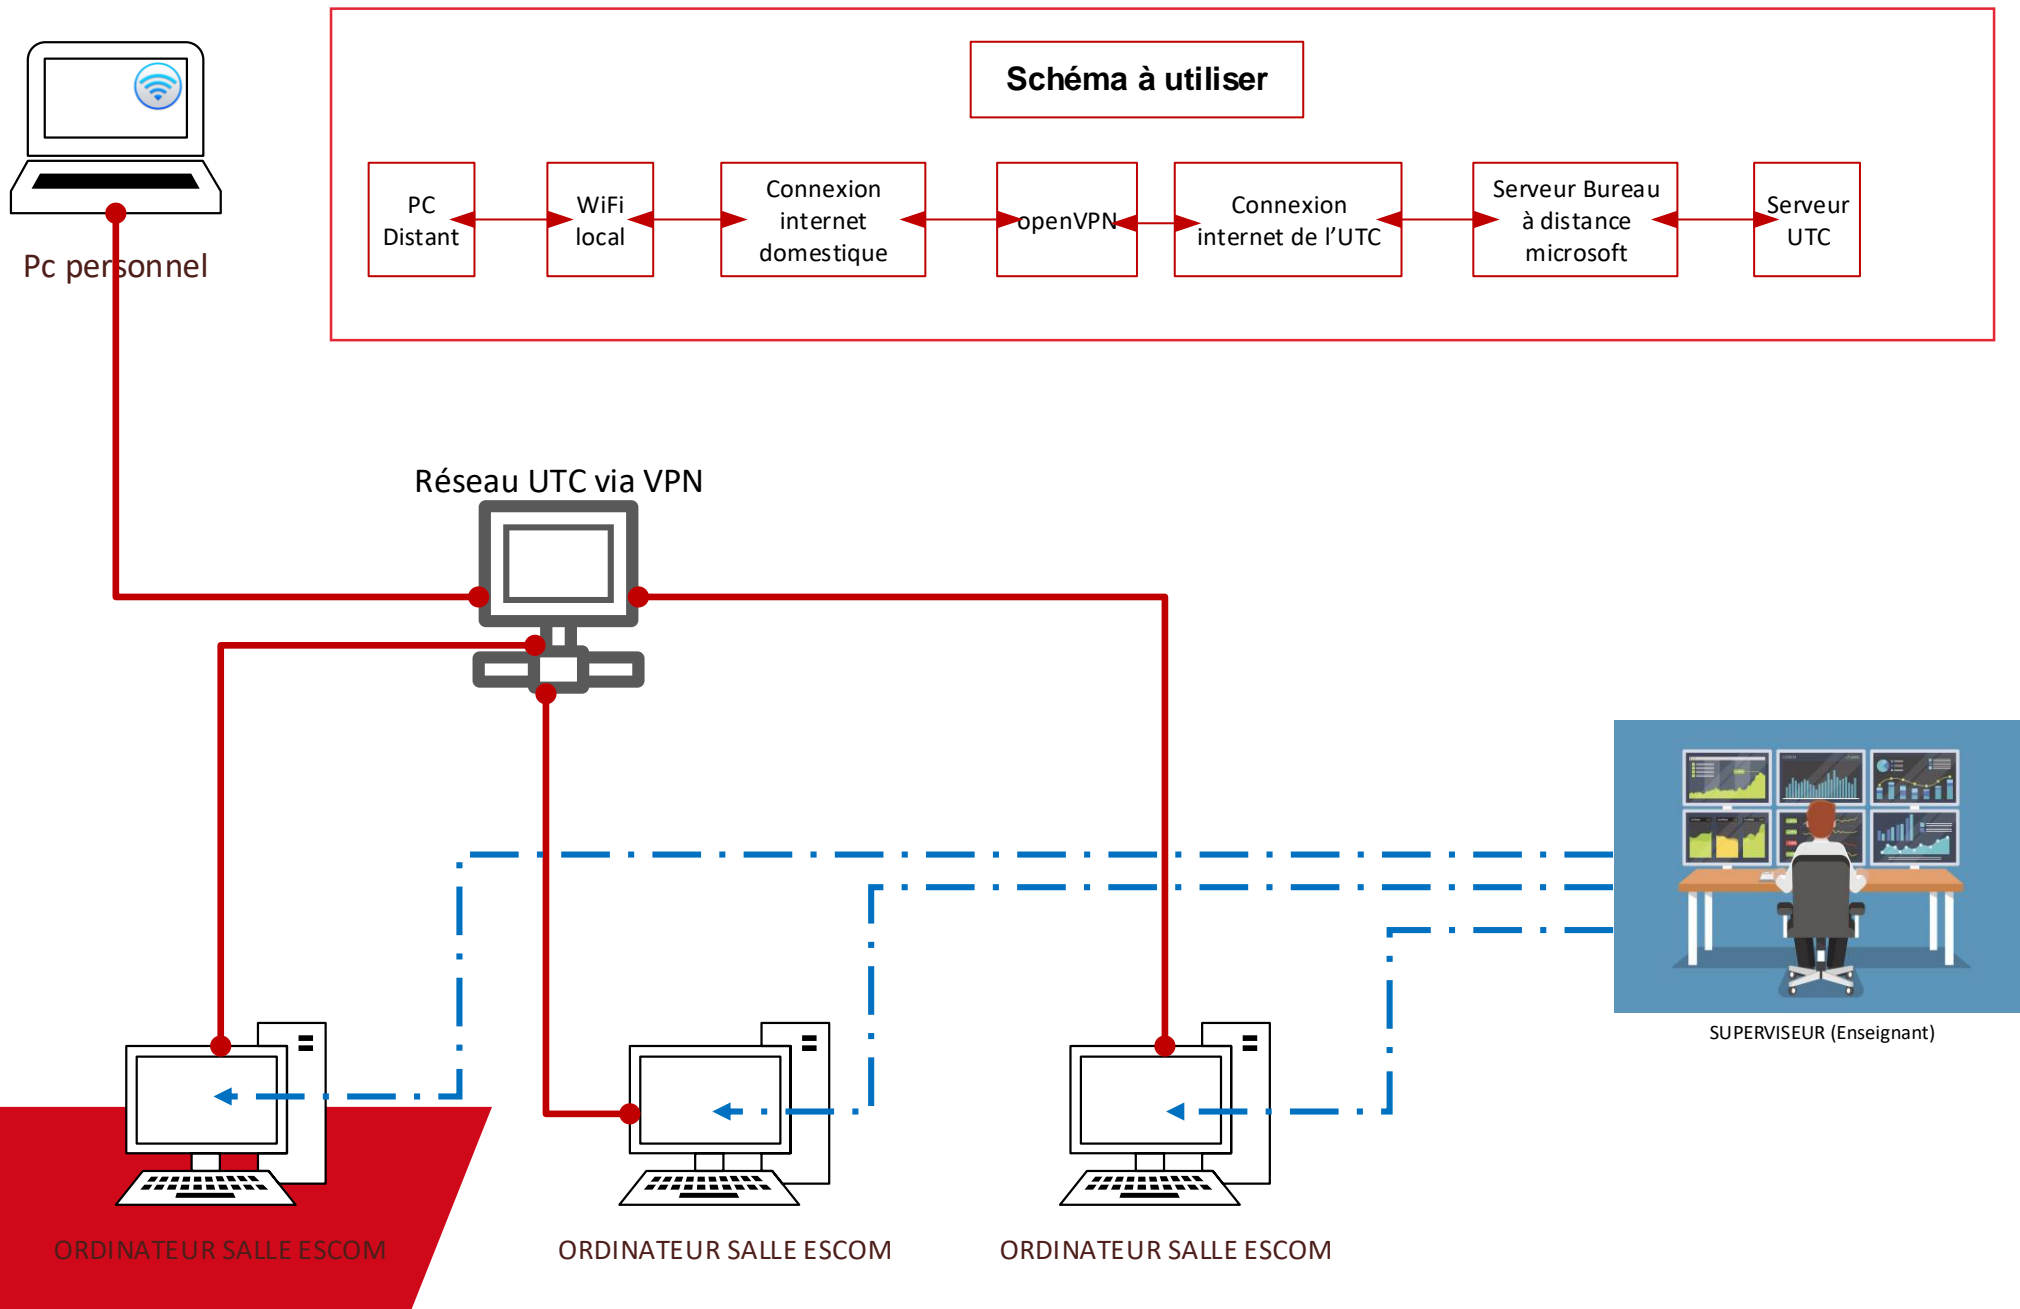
Schéma à utiliser

PC Distant

WiFi local

Connexion internet domestique

openVPN

Connexion internet de l'UTC

Serveur Bureau à distance microsoft

Serveur UTC

Pc personnel

Réseau UTC via VPN

SUPERVISEUR (Enseignant)

ORDINATEUR SALLE ESCOM

ORDINATEUR SALLE ESCOM

ORDINATEUR SALLE ESCOM